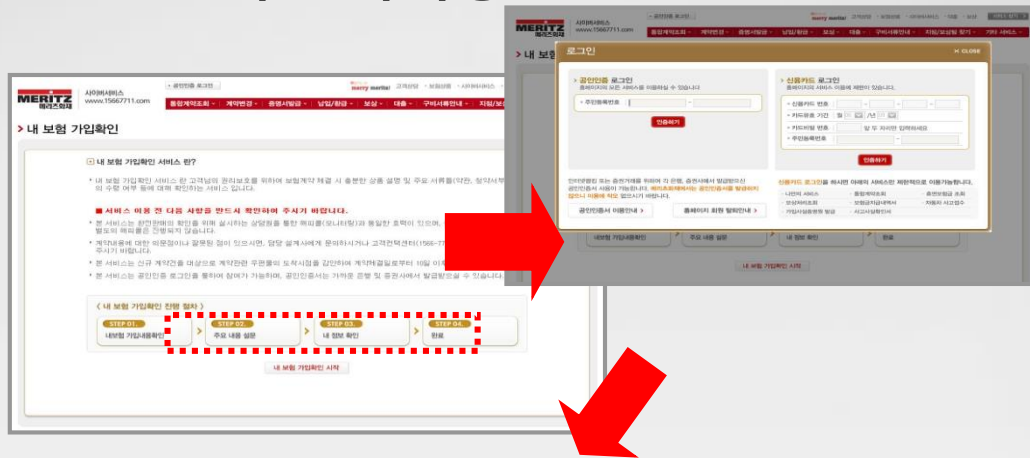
MERITZ 메리츠화재
사이버서비스 www.15667711.com
merry meritz!
통합계약조회 | 계약변경 | 증명서발급 | 납입/환급 | 보상 | 대출 | 구비서류안내 | 지점/보상팀 찾기

> 내 보험 가입확인

내 보험 가입확인 서비스 란?

• 내 보험 가입확인 서비스 란 고객님의 권리보호를 위하여 보험계약 체결 시 충분한 상품 설명 및 주요 서류를(약관, 청약서부본) 수령 여부 등에 대해 확인하는 서비스 입니다.

■ 서비스 이용 전 다음 사항을 반드시 확인하여 주시기 바랍니다.

• 본 서비스는 완전판매의 확인을 위해 실시하는 상담원을 통한 해피콜(모니터링)과 동일한 효력이 있으며, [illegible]
• 계약내용에 대한 이의사항이나 잘못된 점이 있으시면, 담당 설계사에게 문의하시거나 고객컨택센터(1566-77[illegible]) 주시기 바랍니다.
• 본 서비스는 신규 계약건을 대상으로 계약관련 우편물이 도착시점을 감안하여 계약체결일로부터 10일 이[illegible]
• 본 서비스는 공인인증 로그인을 통하여 참여가 가능하며, 공인인증서는 가까운 은행 및 증권사에서 발급받을 수 있습니다.

< 내 보험 가입확인 진행 절차 >
STEP 01. 내보험 가입내용확인
STEP 02. 주요 내용 설명
STEP 03. 내 정보 확인
STEP 04. 완료

내 보험 가입확인 시작

로그인 X CLOSE

공인인증 로그인
홈페이지의 모든 서비스를 이용하실 수 있습니다.
• 주민등록번호
인증하기

신용카드 로그인
홈페이지의 서비스 이용에 제한이 있습니다.
• 신용카드 번호
• 카드유효 기간 월 / 년
• 카드비밀 번호 앞 두 자리만 입력하세요
• 주민등록번호
인증하기

인터넷뱅킹 또는 증권거래를 위하여 각 은행, 증권사에서 발급받으신 공인인증서 사용이 가능합니다. 메리츠화재에서는 공인인증서를 발급하지 않으니 이용에 착오 없으시기 바랍니다.
공인인증서 이용안내 | 홈페이지 회원 탈퇴안내

신용카드 로그인을 하시면 아래의 서비스만 제한적으로 이용가능합니다.
• 나만의 서비스 • 통합계약조회 • 휴면보험금 조회
• 보상처리조회 • 보험금지급내역서 • 자동차 사고접수
• 가입사실증명서 발급 • 사고사실확인서

내보험 가입내용확인 | 주요 내용 설명 | 내 정보 확인 | 완료
내 보험 가입확인 시작